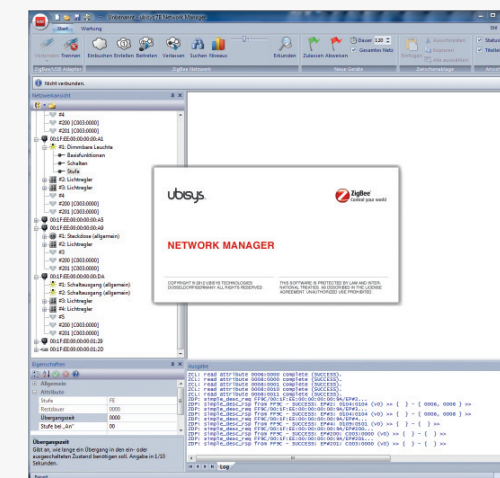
Unbenannt - ubisys ZB Network Manager

Start Wartung

Verbinden Trennen Einbinden Entfernen Betreiben Verlassen Suchen Neuaufbau Erkunden Zulassen Absenden Dauer 120 Gesamtes Netz

ZigBee/USB-Adapter ZigBee-Netzwerk Neue Geräte Zwischenablage

Nicht verbunden.

Netzwerkansicht

#4
#200 [C003:0000]
#201 [C003:0000]
00:1F:EE:00:00:00:00:A1
#1: Dimmbare Leuchte
Basisfunktionen
Schalten
Stufe
#2: Lichtregler
#3: Lichtregler
#4
#200 [C003:0000]
#201 [C003:0000]
00:1F:EE:00:00:00:00:A5
00:1F:EE:00:00:00:00:A9
#1: Steckdose (allgemein)
#2: Lichtregler
#3
#200 [C003:0000]
#201 [C003:0000]
00:1F:EE:00:00:00:00:DA
#1: Schaltausgang (allgemein)
#2: Schaltausgang (allgemein)
#3: Lichtregler
#4: Lichtregler
#5
#200 [C003:0000]
#201 [C003:0000]
00:1F:EE:00:00:00:01:20
00:1F:EE:00:00:00:01:2D

Eigenschaften

Allgemein
Attribute
Stufe FE
Restdauer 0000
Übergangszeit 0000
Stufe bei „An" 00

Übergangszeit
Gibt an, wie lange ein Übergang in den ein- oder ausgeschalteten Zustand benötigt wird. Angabe in 1/10 Sekunden.

ubisys

ZigBee Control your world

NETWORK MANAGER

COPYRIGHT © 2012 UBISYS TECHNOLOGIES DÜSSELDORF/GERMANY ALL RIGHTS RESERVED

THIS SOFTWARE IS PROTECTED BY LAW AND INTERNATIONAL TREATIES, AS DESCRIBED IN THE LICENSE AGREEMENT. UNAUTHORIZED USE PROHIBITED.

Ausgabe

ZCL: read attribute 0008:0000 complete (SUCCESS).
ZCL: read attribute 0008:0001 complete (SUCCESS).
ZCL: read attribute 0008:0010 complete (SUCCESS).
ZCL: read attribute 0008:0011 complete (SUCCESS).
ZDP: simple_desc_rsp from FFFE:00:1F:EE:00:00:00:00:9A/EP#2...
ZDP: simple_desc_rsp from FFFE - SUCCESS: EP#2: 0104:0104 (V0) >> { } - { 0006, 0008 } >>
ZDP: simple_desc_rsp from FFFE:00:1F:EE:00:00:00:00:9A/EP#3...
ZDP: simple_desc_rsp from FFFE - SUCCESS: EP#3: 0104:0104 (V0) >> { } - { 0006, 0008 } >>
ZDP: simple_desc_rsp from FFFE:00:1F:EE:00:00:00:00:9A/EP#4...
ZDP: simple_desc_rsp from FFFE - SUCCESS: EP#4: 0105:0501 (V0) >> { } - { } >>
ZDP: simple_desc_rsp from FFFE:00:1F:EE:00:00:00:00:9A/EP#200...
ZDP: simple_desc_rsp from FFFE - SUCCESS: EP#200: C003:0000 (V0) >> { } - { } >>
ZDP: simple_desc_rsp from FFFE:00:1F:EE:00:00:00:00:9A/EP#201...
ZDP: simple_desc_rsp from FFFE - SUCCESS: EP#201: C003:0000 (V0) >> { } - { } >>

Log

Bereit